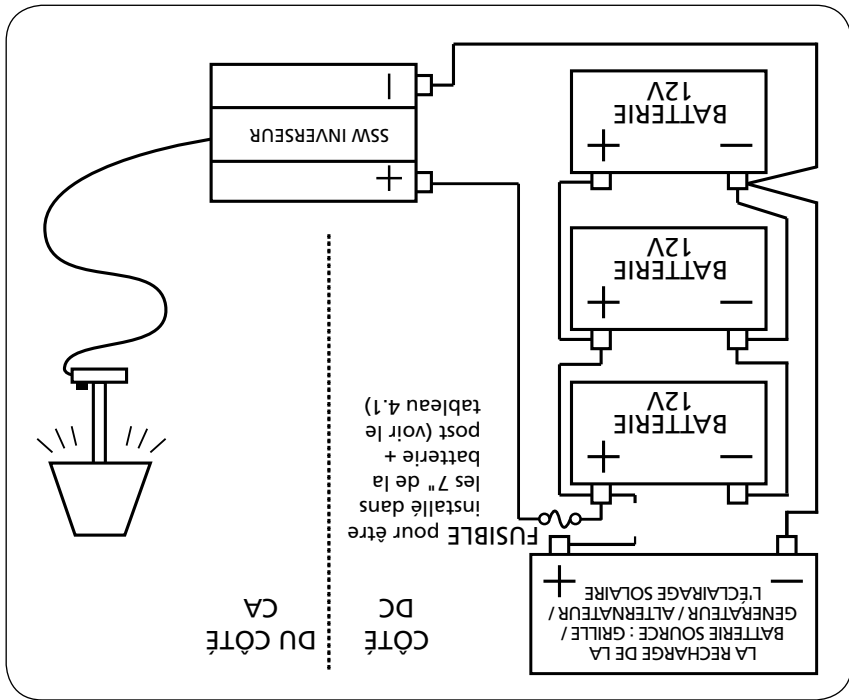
SSW INVERSEUR

+

−

BATTERIE
12V

+

−

BATTERIE
12V

+

−

BATTERIE
12V

+

−

FUSIBLE pour être installé dans les 7" de la batterie + post (voir le tableau 4.1)

LA RECHARGE DE LA BATTERIE SOURCE : GRILLE / GÉNÉRATEUR / ALTERNATEUR / L'ÉCLAIRAGE SOLAIRE

+

−

CÔTÉ DC

DU CÔTÉ CA